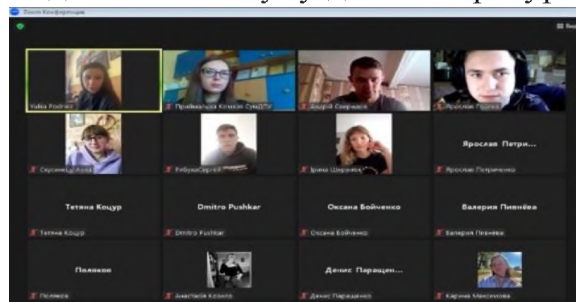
Zoom Конференція

Yulia Podrez
Профкомсуд Комісія СумДПУ
Андрій Свириденко
Ярослав Пруток
Сергієнко Аліна
Рябуха Сергій
Ірина Шеренко
Ярослав Петри...
Ярослав Петриченко
Тетяна Коцур
Тетяна Коцур
Dmitro Pushkar
Dmitro Pushkar
Оксана Бойченко
Оксана Бойченко
Валерія Пивнёва
Валерія Пивнёва
Поляков
Поляков
Анастасія Коломієць
Денис Паращен...
Денис Паращенко
Карина Максимова